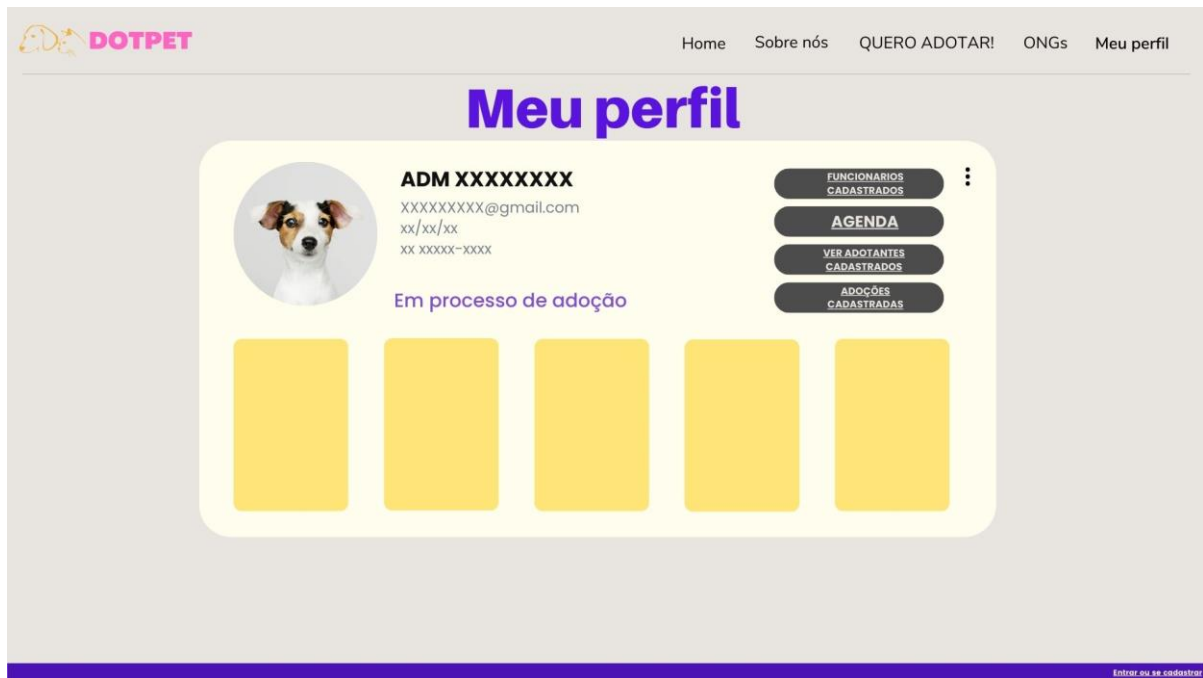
DOTPET

Home Sobre nós QUERO ADOTAR! ONGs Meu perfil

Meu perfil

ADM XXXXXXXX
XXXXXXXXX@gmail.com
xx/xx/xx
XX XXXXX-XXXX

Em processo de adoção

FUNCIONARIOS CADASTRADOS
AGENDA
VER ADOTANTES CADASTRADOS
ADOÇÕES CADASTRADAS

Entrar ou se cadastrar